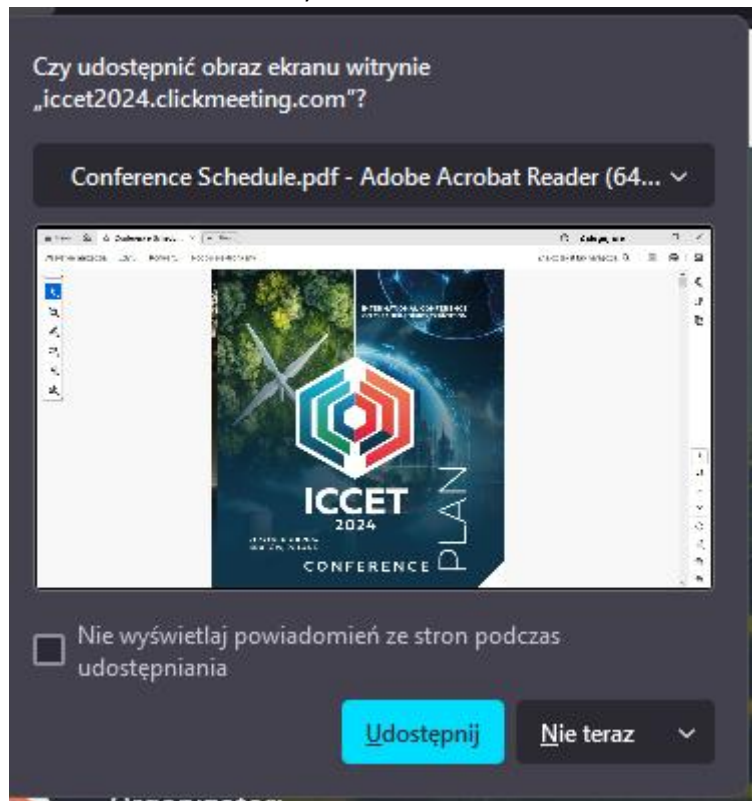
Czy udostępnić obraz ekranu witrynie „iccet2024.clickmeeting.com"?

Conference Schedule.pdf - Adobe Acrobat Reader (64...

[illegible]

ICCET
2024
CONFERENCE
PLAN

Nie wyświetlaj powiadomień ze stron podczas udostępniania

Udostępnij

Nie teraz